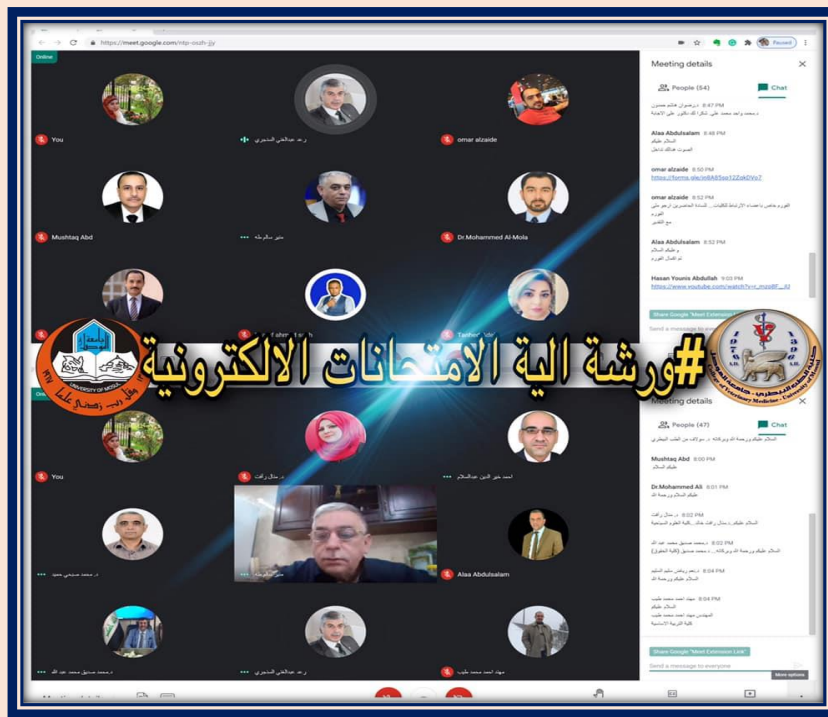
https://meet.google.com/ntp-oszh-jjy

Paused

Online

You

أ.د عبدالغني الشجيري

omar alzaide

Mushtaq Abd

منير سالم طه

Dr.Mohammed Al-Mola

Meeting details

People (54)

Chat

8:47 PM

Alaa Abdulsalam 8:48 PM

السلام عليكم

omar alzaide 8:50 PM

https://forms.gle/m8A85se12ZqkDVs7

omar alzaide 8:52 PM

Alaa Abdulsalam 8:52 PM

وعليكم السلام

Hasan Younis Abdullah 9:03 PM

https://www.youtube.com/watch?v=_mzs8F__I0

Share Google "Meet Extension Link"

Send a message to everyone

#ورشة الية الامتحانات الالكترونية

جامعة الموصل

UNIVERSITY OF MOSUL

1967

Meeting details

People (47)

Chat

You

د. منال رافت

احمد خير الدين عبدالسلام

Mushtaq Abd 8:00 PM

عليكم السلام

Dr.Mohammed Ali 8:01 PM

عليكم السلام ورحمة الله

8:02 PM

8:02 PM

8:04 PM

السلام عليكم ورحمة الله

8:04 PM

السلام عليكم

منير سالم طه

Alaa Abdulsalam

أ.د عبدالغني الشجيري

Share Google "Meet Extension Link"

Send a message to everyone

More options